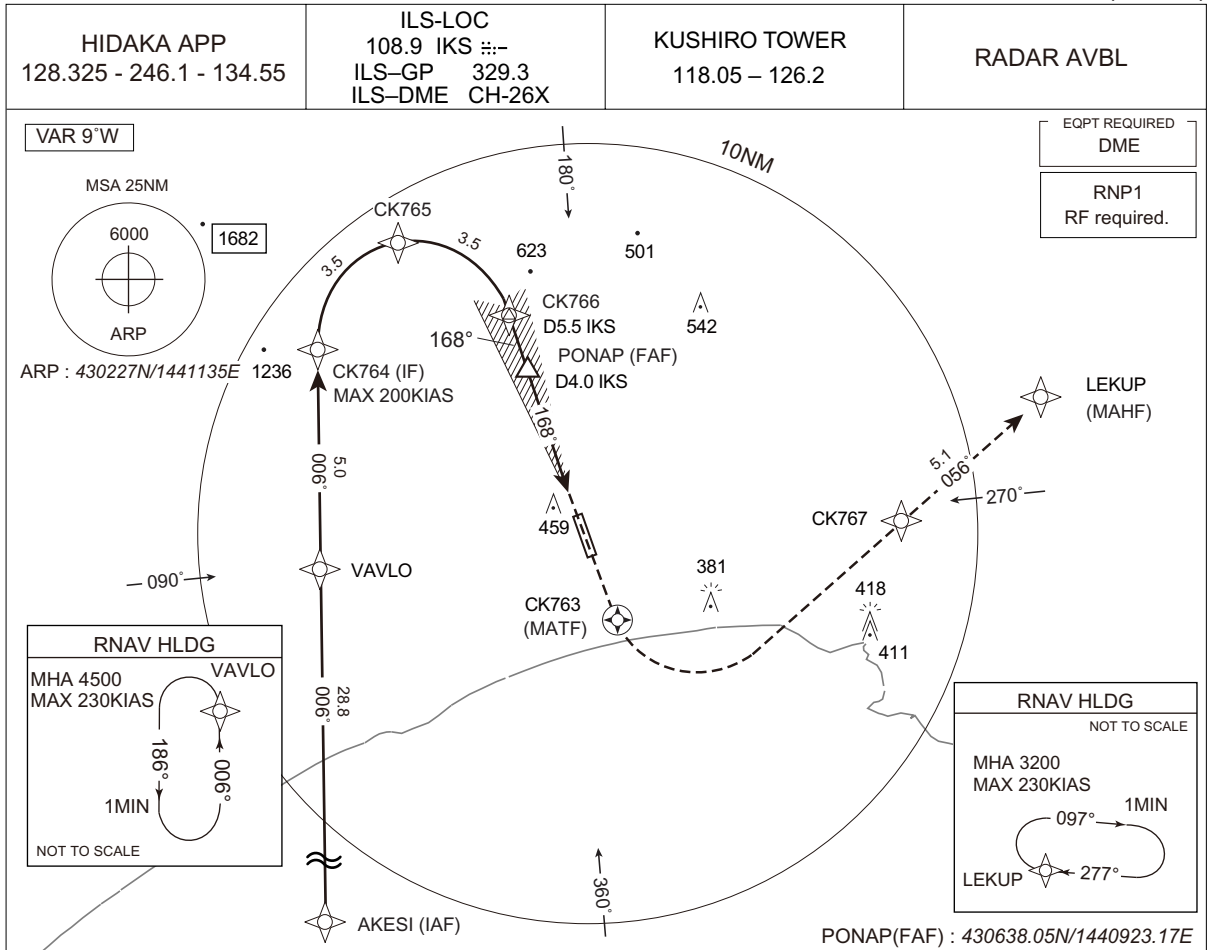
HIDAKA APP
128.325 - 246.1 - 134.55

ILS-LOC
108.9 IKS
ILS–GP 329.3
ILS–DME CH-26X

KUSHIRO TOWER
118.05 – 126.2

RADAR AVBL

VAR 9˚W

EQPT REQUIRED
DME

RNP1
RF required.

MSA 25NM
6000
ARP
1682

ARP : 430227N/1441135E

10NM
180˚
CK765
3.5
3.5
623
501
CK766
D5.5 IKS
542
168°
PONAP (FAF)
D4.0 IKS
1236
CK764 (IF)
MAX 200KIAS
168°
LEKUP
(MAHF)
5.0
006°
5.1
056°
270˚
459
CK767
090˚
VAVLO
381
418
CK763
(MATF)
411

RNAV HLDG
MHA 4500
MAX 230KIAS
VAVLO
186°
006°
1MIN
NOT TO SCALE

28.8
006°

RNAV HLDG
NOT TO SCALE
MHA 3200
MAX 230KIAS
1MIN
097°
277°
LEKUP

360˚
AKESI (IAF)

PONAP(FAF) : 430638.05N/1440923.17E